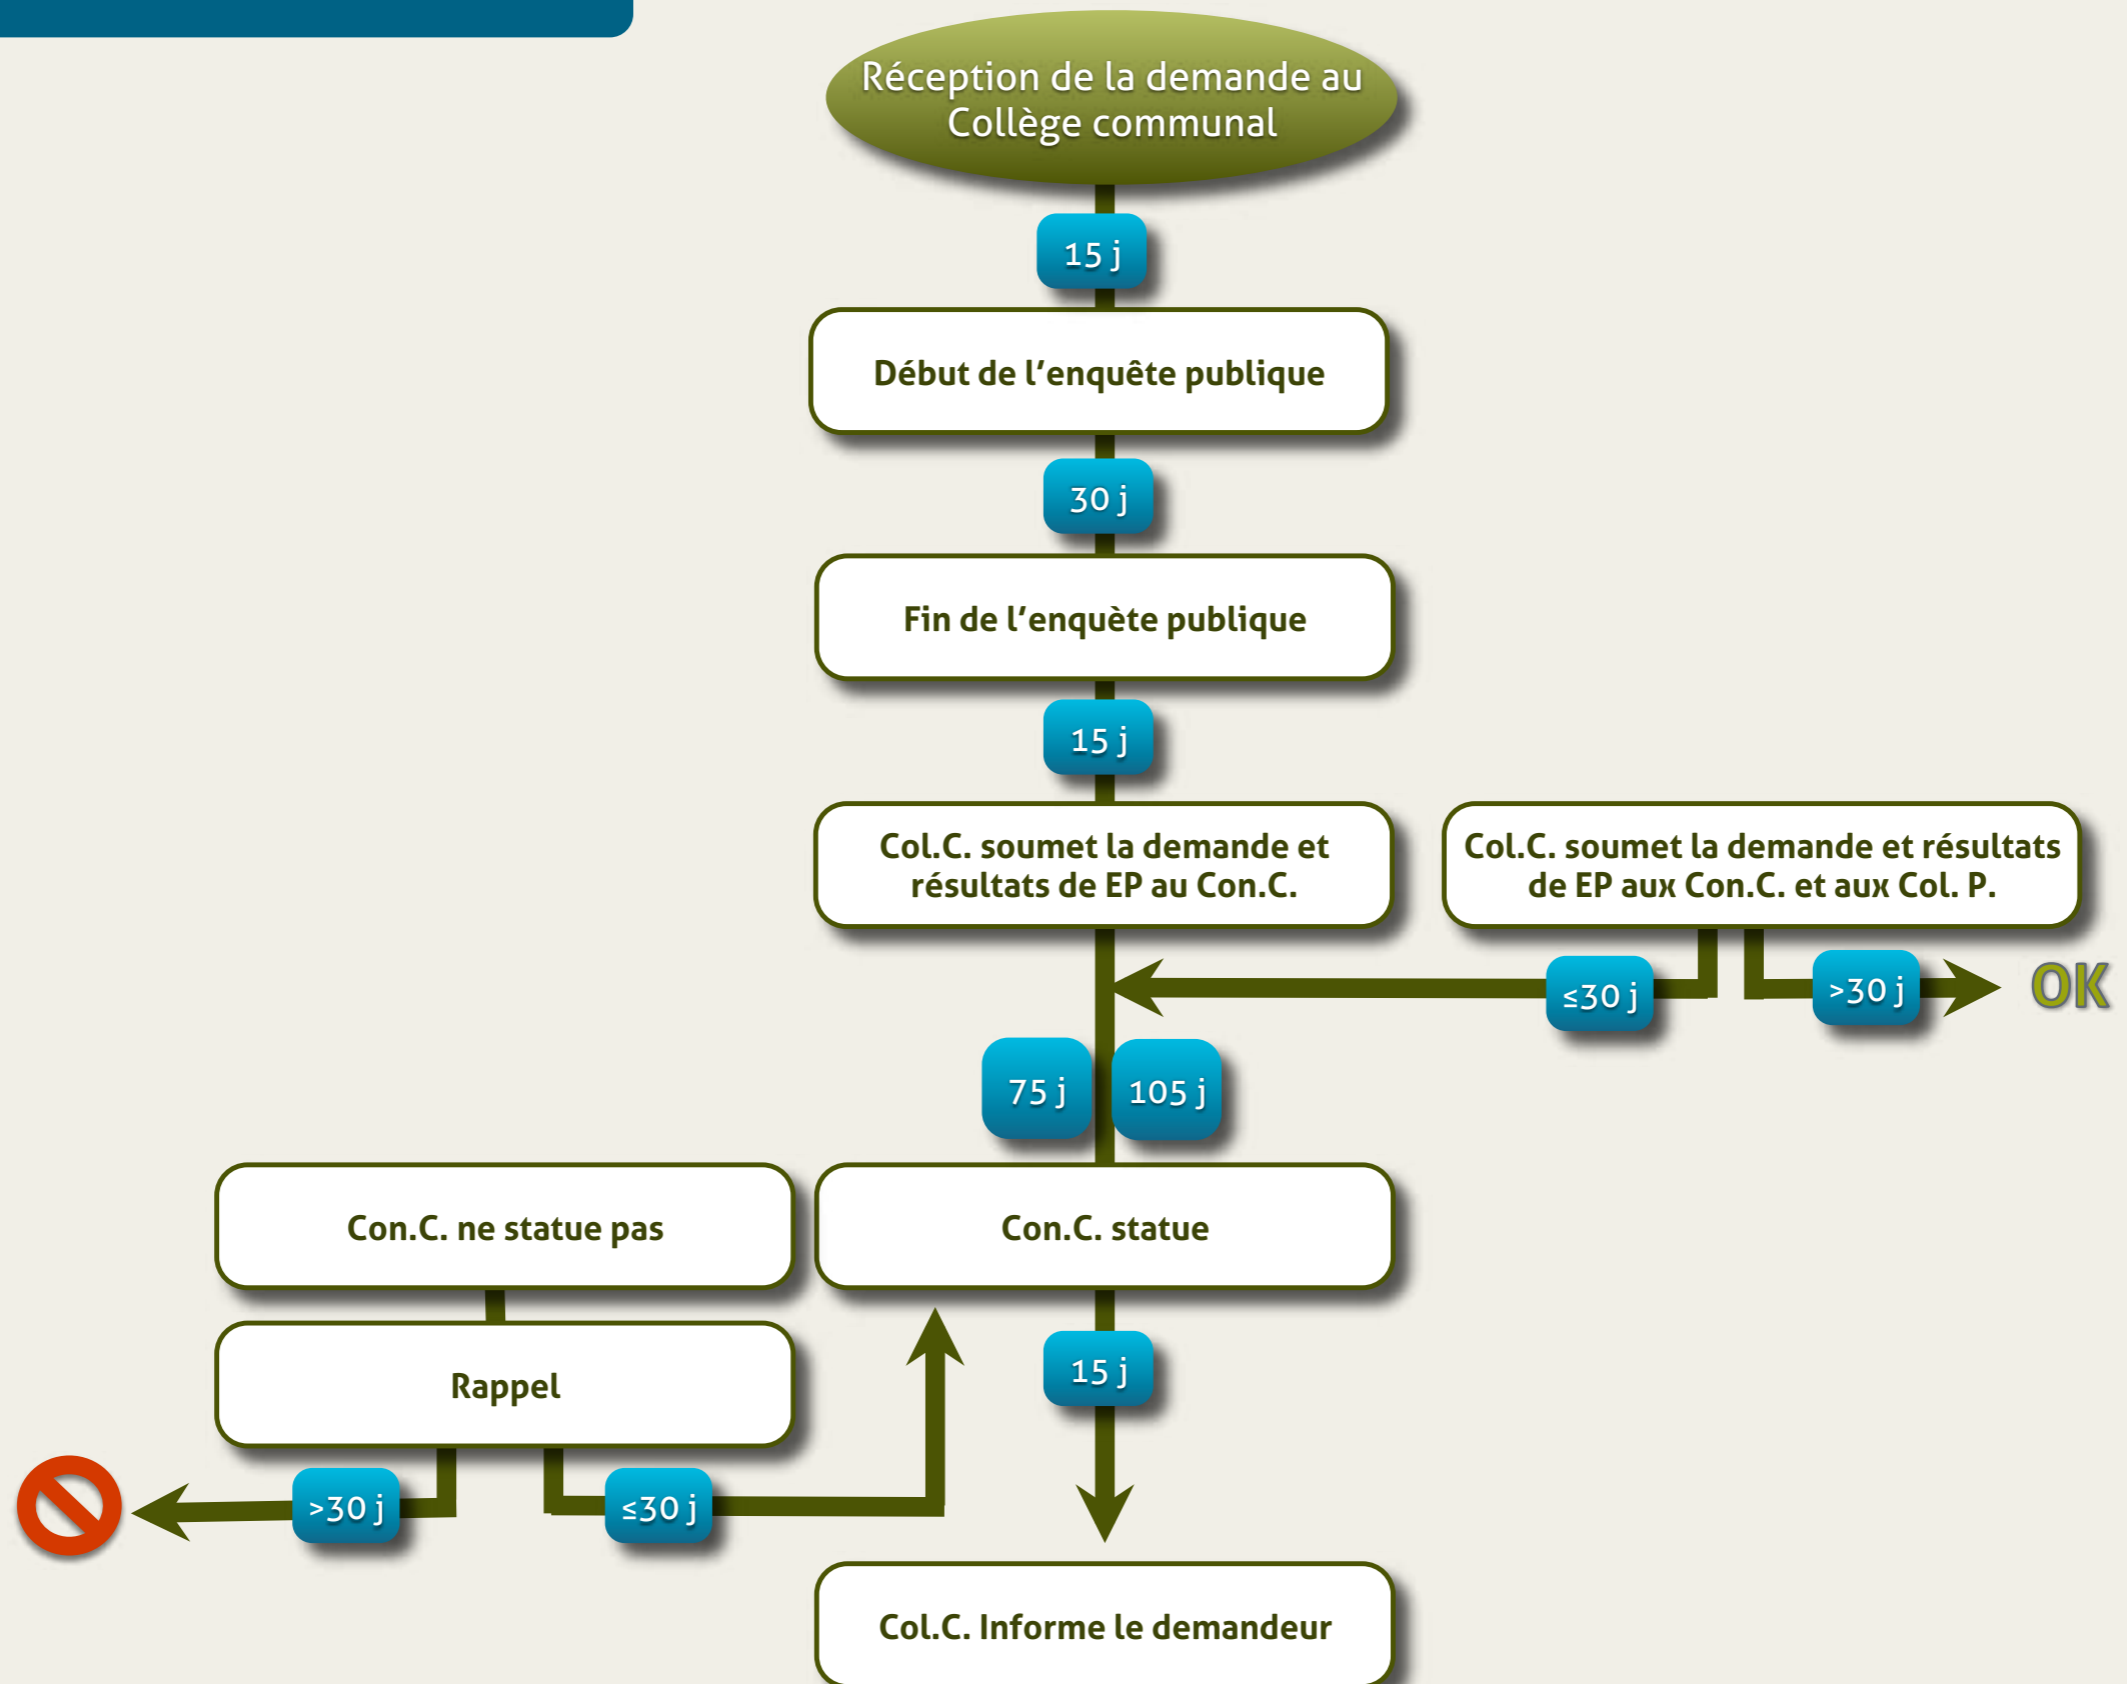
Réception de la demande au Collège communal

15 j

Début de l'enquête publique

30 j

Fin de l'enquète publique

15 j

Col.C. soumet la demande et résultats de EP au Con.C.

Col.C. soumet la demande et résultats de EP aux Con.C. et aux Col. P.

≤30 j

>30 j

OK

75 j

105 j

Con.C. ne statue pas

Con.C. statue

Rappel

15 j

>30 j

≤30 j

Col.C. Informe le demandeur